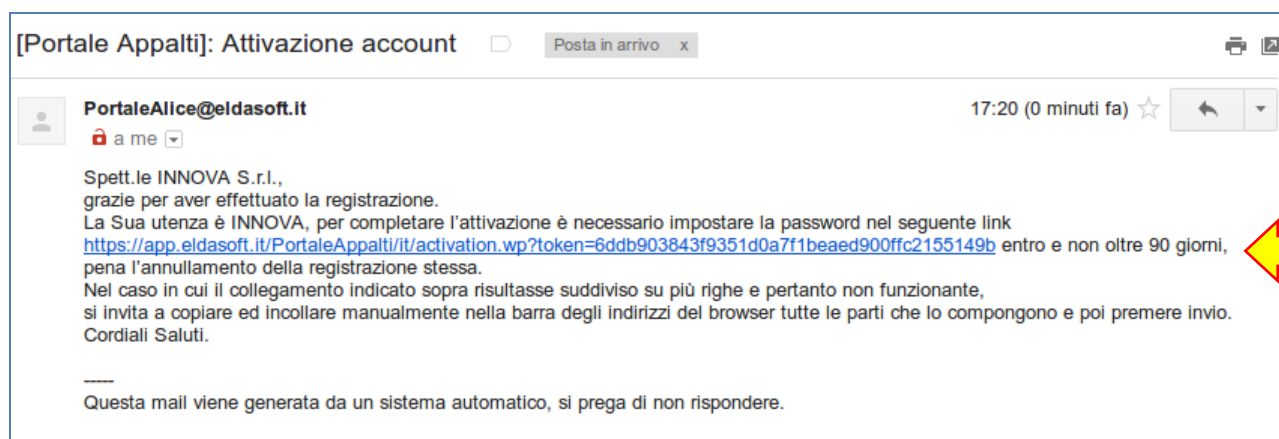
[Portale Appalti]: Attivazione account

Posta in arrivo x

PortaleAlice@eldasoft.it

a me

17:20 (0 minuti fa)

Spett.le INNOVA S.r.l.,
grazie per aver effettuato la registrazione.
La Sua utenza è INNOVA, per completare l'attivazione è necessario impostare la password nel seguente link https://app.eldasoft.it/PortaleAppalti/it/activation.wp?token=6ddb903843f9351d0a7f1beaed900ffc2155149b entro e non oltre 90 giorni, pena l'annullamento della registrazione stessa.
Nel caso in cui il collegamento indicato sopra risultasse suddiviso su più righe e pertanto non funzionante,
si invita a copiare ed incollare manualmente nella barra degli indirizzi del browser tutte le parti che lo compongono e poi premere invio.
Cordiali Saluti.

-----
Questa mail viene generata da un sistema automatico, si prega di non rispondere.